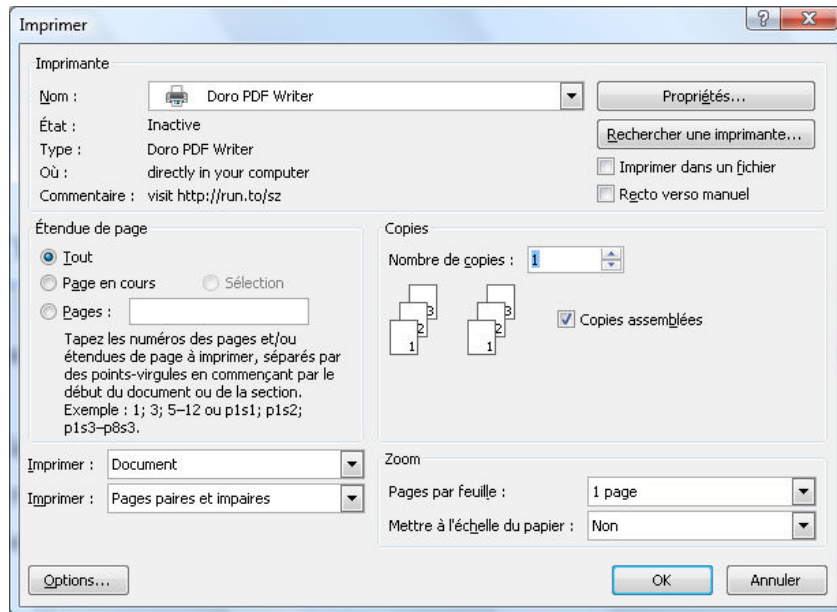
Imprimer

Imprimante

Nom : Doro PDF Writer

Propriétés...

État : Inactive

Rechercher une imprimante...

Type : Doro PDF Writer

Imprimer dans un fichier

Où : directly in your computer

Recto verso manuel

Commentaire : visit http://run.to/sz

Étendue de page

Tout

Page en cours

Sélection

Pages :

Tapez les numéros des pages et/ou étendues de page à imprimer, séparés par des points-virgules en commençant par le début du document ou de la section. Exemple : 1; 3; 5–12 ou p1s1; p1s2; p1s3–p8s3.

Copies

Nombre de copies : 1

3 2 1 3 2 1

Copies assemblées

Imprimer : Document

Imprimer : Pages paires et impaires

Zoom

Pages par feuille : 1 page

Mettre à l'échelle du papier : Non

Options...

OK

Annuler